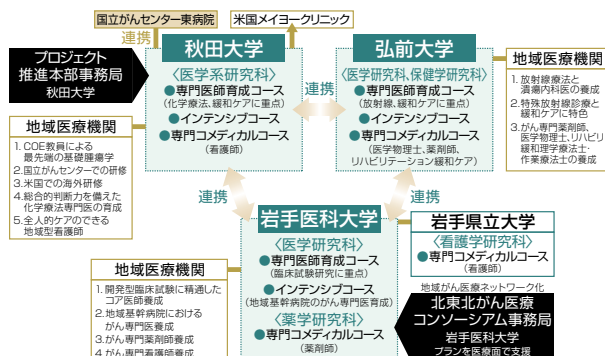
国立がんセンター東病院

米国メイヨークリニック

連携

プロジェクト推進本部事務局
秋田大学

秋田大学
〈医学系研究科〉
●専門医師育成コース
(化学療法、緩和ケアに重点)
●インテンシブコース
●専門コメディカルコース
(看護師)

連携

弘前大学
〈医学研究科、保健学研究科〉
●専門医師育成コース
(放射線、緩和ケアに重点)
●インテンシブコース
●専門コメディカルコース
(医学物理士、薬剤師、リハビリテーション緩和ケア)

地域医療機関
1. 放射線療法と漢方内科医の養成
2. 特殊放射線診療と緩和ケアに特色
3. がん専門薬剤師、医学物理士、リハビリ緩和理学療法士・作業療法士の養成

地域医療機関
1. COE教員による最先端の基礎腫瘍学
2. 国立がんセンターでの研修
3. 米国での海外研修
4. 総合的判断力を備えた化学療法専門医の育成
5. 全人的ケアのできる地域型看護師

連携

連携

岩手医科大学
〈医学研究科〉
●専門医師育成コース
(臨床試験研究に重点)
●インテンシブコース
(地域基幹病院のがん専門医育成)
〈薬学研究科〉
●専門コメディカルコース
(薬剤師)

岩手県立大学
〈看護学研究科〉
●専門コメディカルコース
(看護師)

地域医療機関
1. 開発型臨床試験に精通したコア医師養成
2. 地域基幹病院におけるがん専門医養成
3. がん専門薬剤師養成
4. がん専門看護師養成

地域がん医療ネットワーク化

北東北がん医療コンソーシアム事務局
岩手医科大学
プランを医療面で支援